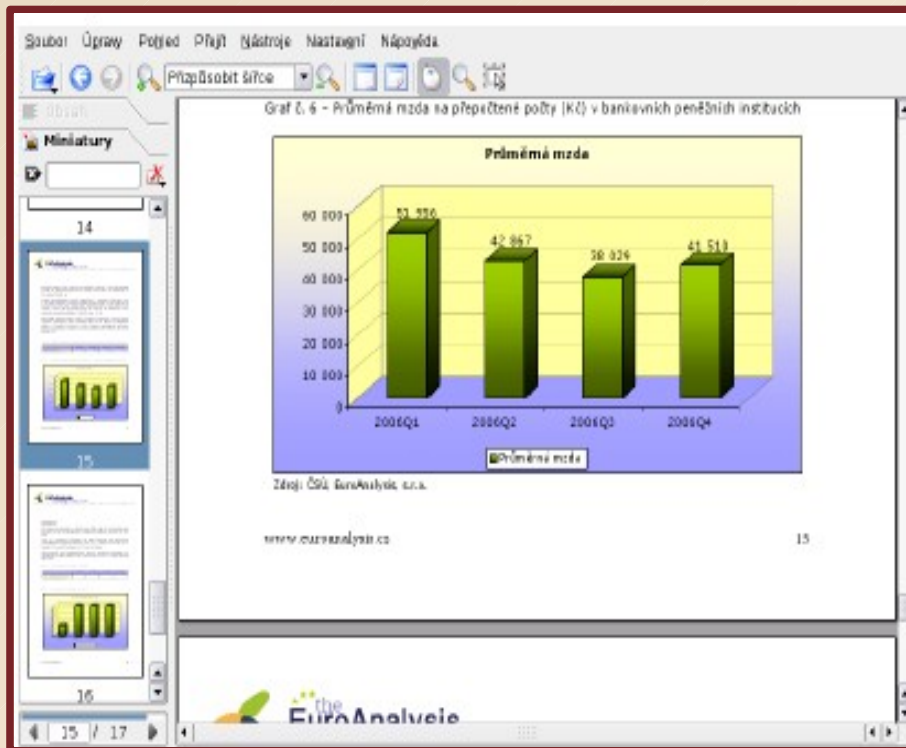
Soubor Úpravy Pohled Přejít Nástroje Nastavení Nápověda

Přizpůsobit šířce

Obsah

Miniatury

14

15

16

15 / 17

Graf č. 6 – Průměrná mzda na přepočtené počty (Kč) v bankovních peněžních institucích

Průměrná mzda

| | 2006Q1 | 2006Q2 | 2006Q3 | 2006Q4 |
|---|---|---|---|---|
| Průměrná mzda | 51 556 | 42 867 | 38 024 | 41 510 |

60 000
50 000
40 000
30 000
20 000
10 000
0

Zdroj: ČSÚ, EuroAnalysis, s.r.o.

www.euroanalysis.cz

15

the EuroAnalysis